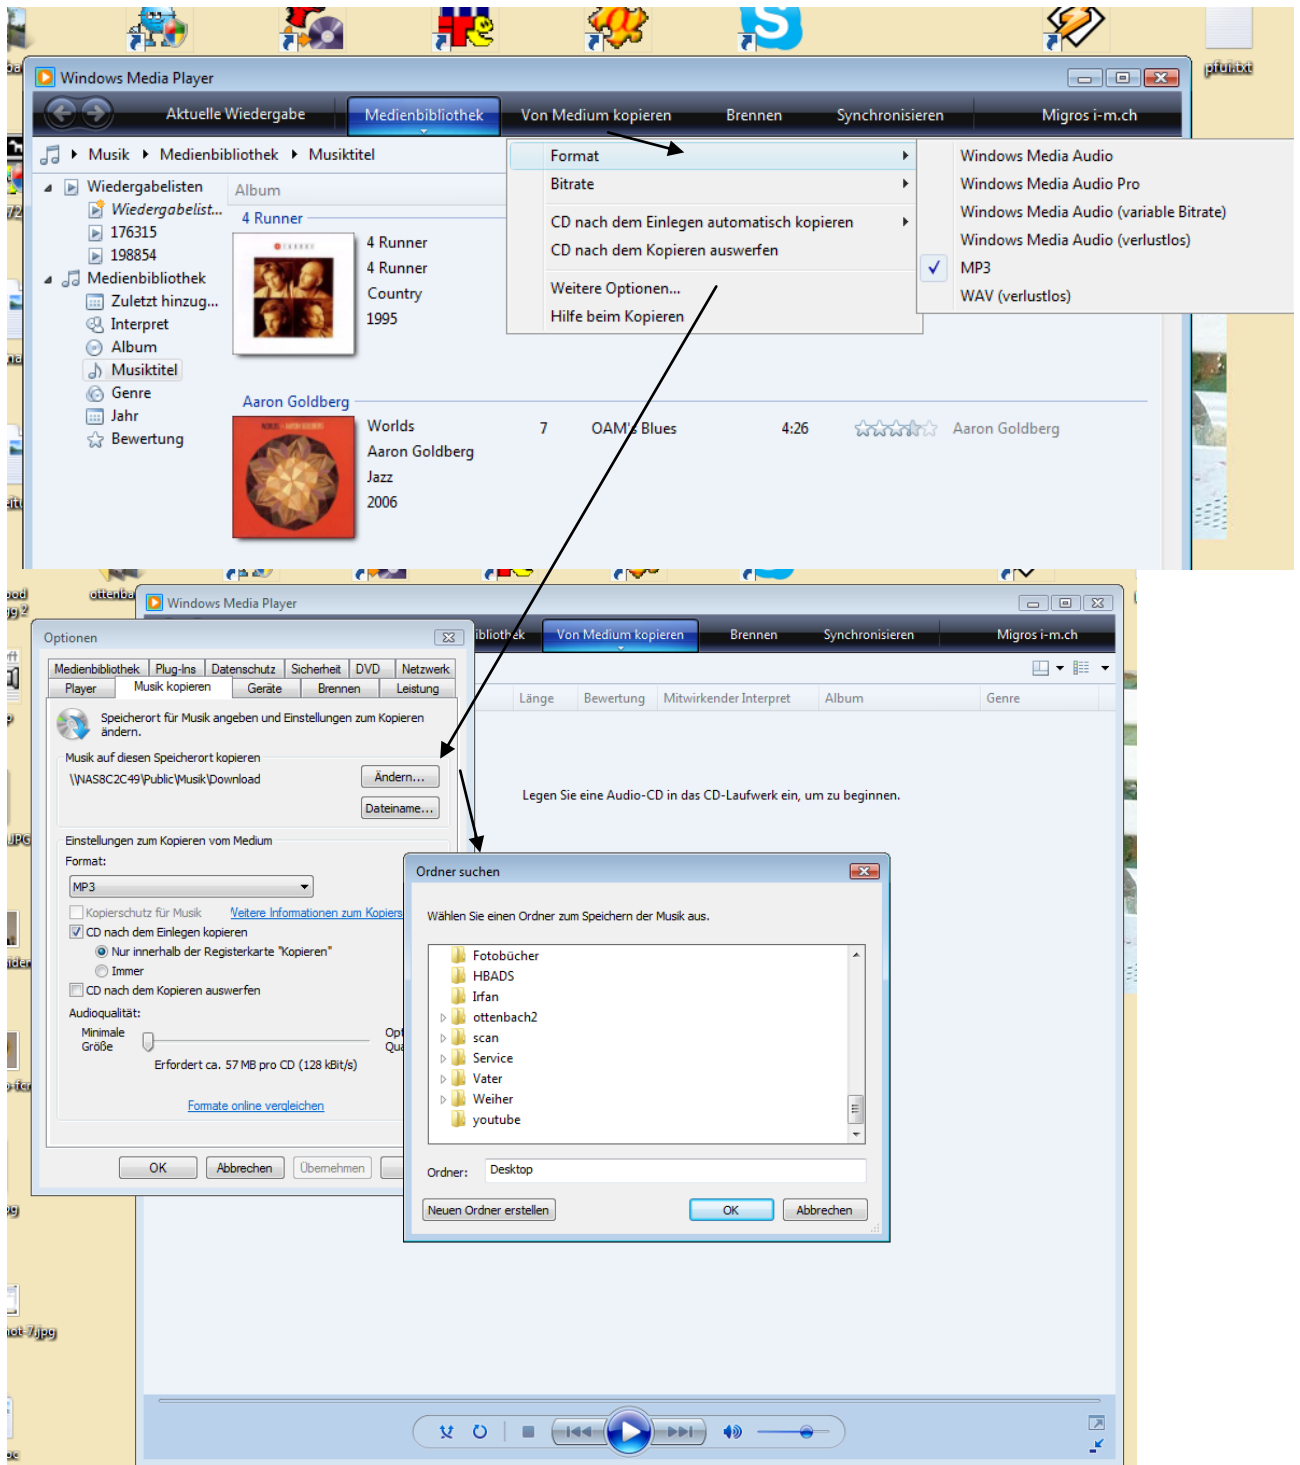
pfuri.txt

Windows Media Player

Aktuelle Wiedergabe | Medienbibliothek | Von Medium kopieren | Brennen | Synchronisieren | Migros i-m.ch

Musik ▸ Medienbibliothek ▸ Musiktitel

Wiedergabelisten
Wiedergabelist...
176315
198854
Medienbibliothek
Zuletzt hinzug...
Interpret
Album
Musiktitel
Genre
Jahr
Bewertung

Album

4 Runner
4 Runner
4 Runner
Country
1995

Aaron Goldberg
Worlds
Aaron Goldberg
Jazz
2006
7 OAM's Blues 4:26 Aaron Goldberg

Format
Bitrate
CD nach dem Einlegen automatisch kopieren
CD nach dem Kopieren auswerfen
Weitere Optionen...
Hilfe beim Kopieren

Windows Media Audio
Windows Media Audio Pro
Windows Media Audio (variable Bitrate)
Windows Media Audio (verlustlos)
MP3
WAV (verlustlos)

ottenba

Windows Media Player

ibliothek | Von Medium kopieren | Brennen | Synchronisieren | Migros i-m.ch

Länge | Bewertung | Mitwirkender Interpret | Album | Genre

Legen Sie eine Audio-CD in das CD-Laufwerk ein, um zu beginnen.

Optionen

Medienbibliothek | Plug-Ins | Datenschutz | Sicherheit | DVD | Netzwerk
Player | Musik kopieren | Geräte | Brennen | Leistung

Speicherort für Musik angeben und Einstellungen zum Kopieren ändern.

Musik auf diesen Speicherort kopieren
\\NAS8C2C49\Public\Musik\Download
Ändern...
Dateiname...

Einstellungen zum Kopieren vom Medium
Format:
MP3
Kopierschutz für Musik
Weitere Informationen zum Kopiers
CD nach dem Einlegen kopieren
Nur innerhalb der Registerkarte "Kopieren"
Immer
CD nach dem Kopieren auswerfen
Audioqualität:
Minimale Größe
Opt Qua
Erfordert ca. 57 MB pro CD (128 kBit/s)

Formate online vergleichen

OK | Abbrechen | Übernehmen

Ordner suchen

Wählen Sie einen Ordner zum Speichern der Musik aus.

Fotobücher
HBADS
Irfan
ottenbach2
scan
Service
Vater
Weiher
youtube

Ordner: Desktop

Neuen Ordner erstellen | OK | Abbrechen

ot-7.jpg